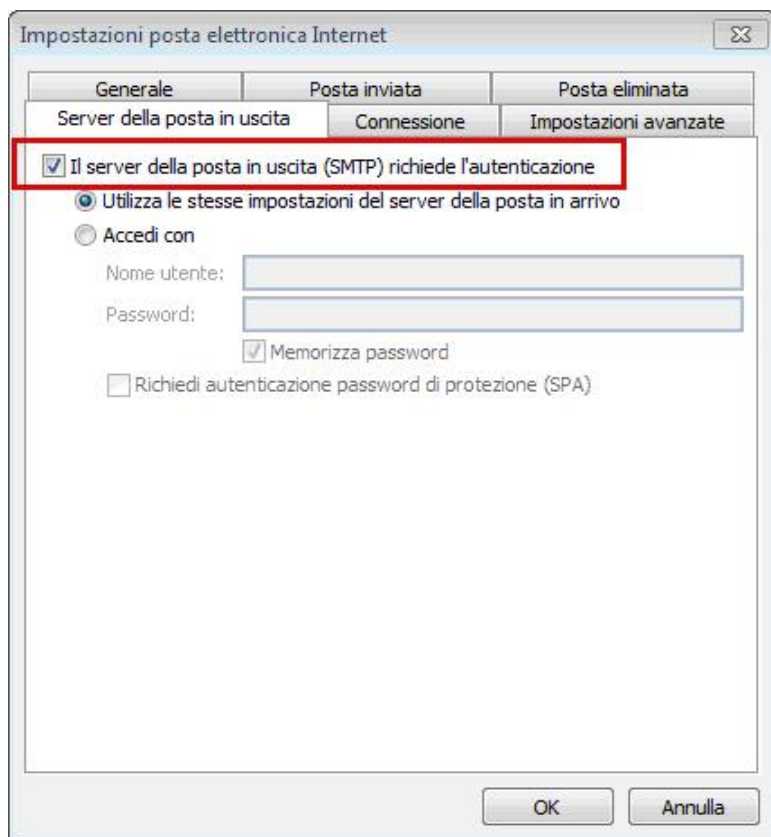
Impostazioni posta elettronica Internet

Generale
Posta inviata
Posta eliminata
Server della posta in uscita
Connessione
Impostazioni avanzate

Il server della posta in uscita (SMTP) richiede l'autenticazione

Utilizza le stesse impostazioni del server della posta in arrivo

Accedi con

Nome utente:

Password:

Memorizza password

Richiedi autenticazione password di protezione (SPA)

OK
Annulla